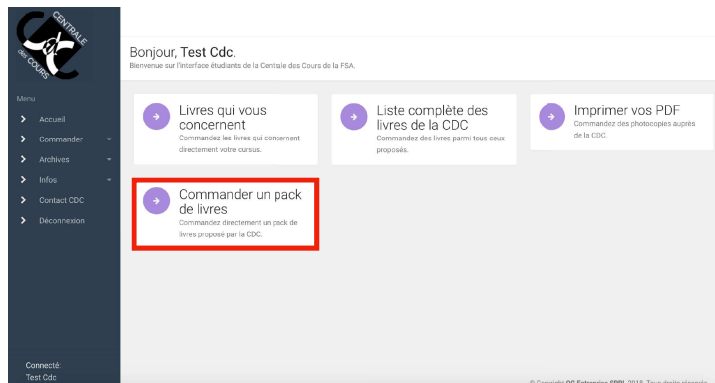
CENTRALE des COURS

Menu
Accueil
Commander
Archives
Infos
Contact CDC
Déconnexion

Connecté:
Test Cdc

Bonjour, Test Cdc.
Bienvenue sur l'interface étudiants de la Centrale des Cours de la FSA.

Livres qui vous concernent
Commandez les livres qui concernent directement votre cursus.

Liste complète des livres de la CDC
Commandez des livres parmi tous ceux proposés.

Imprimer vos PDF
Commandez des photocopies auprès de la CDC.

Commander un pack de livres
Commandez directement un pack de livres proposé par la CDC.

© Copyright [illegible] 2018. Tous droits réservés